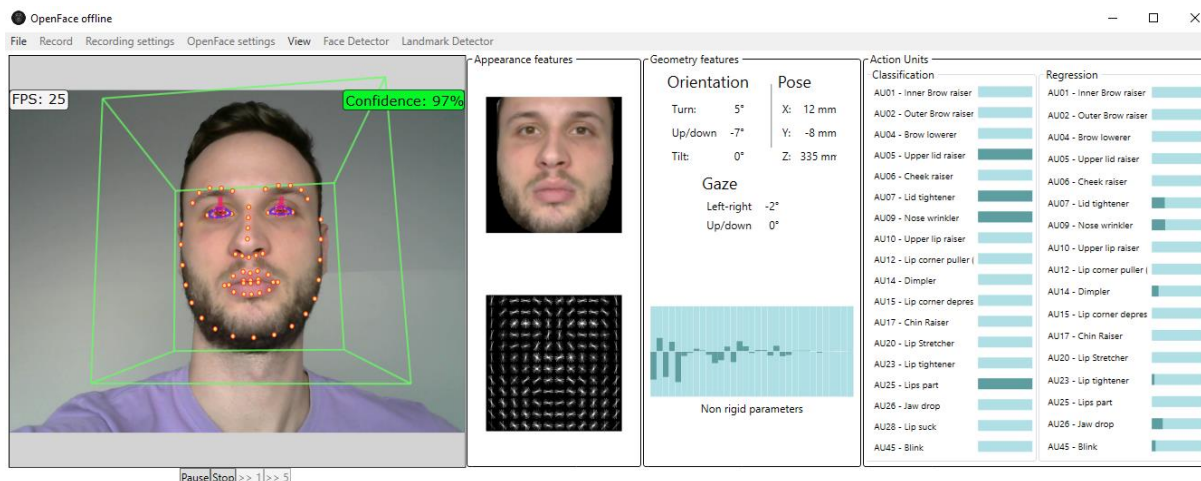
OpenFace offline

File Record Recording settings OpenFace settings View Face Detector Landmark Detector

FPS: 25

Confidence: 97%

Appearance features

Geometry features

Orientation

Turn: 5°

Up/down -7°

Tilt: 0°

Pose

X: 12 mm

Y: -8 mm

Z: 335 mm

Gaze

Left-right -2°

Up/down 0°

Non rigid parameters

Action Units

Classification

AU01 - Inner Brow raiser
AU02 - Outer Brow raiser
AU04 - Brow lowerer
AU05 - Upper lid raiser
AU06 - Cheek raiser
AU07 - Lid tightener
AU09 - Nose wrinkler
AU10 - Upper lip raiser
AU12 - Lip corner puller (
AU14 - Dimpler
AU15 - Lip corner depres
AU17 - Chin Raiser
AU20 - Lip Stretcher
AU23 - Lip tightener
AU25 - Lips part
AU26 - Jaw drop
AU28 - Lip suck
AU45 - Blink

Regression

AU01 - Inner Brow raiser
AU02 - Outer Brow raiser
AU04 - Brow lowerer
AU05 - Upper lid raiser
AU06 - Cheek raiser
AU07 - Lid tightener
AU09 - Nose wrinkler
AU10 - Upper lip raiser
AU12 - Lip corner puller (
AU14 - Dimpler
AU15 - Lip corner depres
AU17 - Chin Raiser
AU20 - Lip Stretcher
AU23 - Lip tightener
AU25 - Lips part
AU26 - Jaw drop
AU45 - Blink

Pause Stop >> 1 >> 5